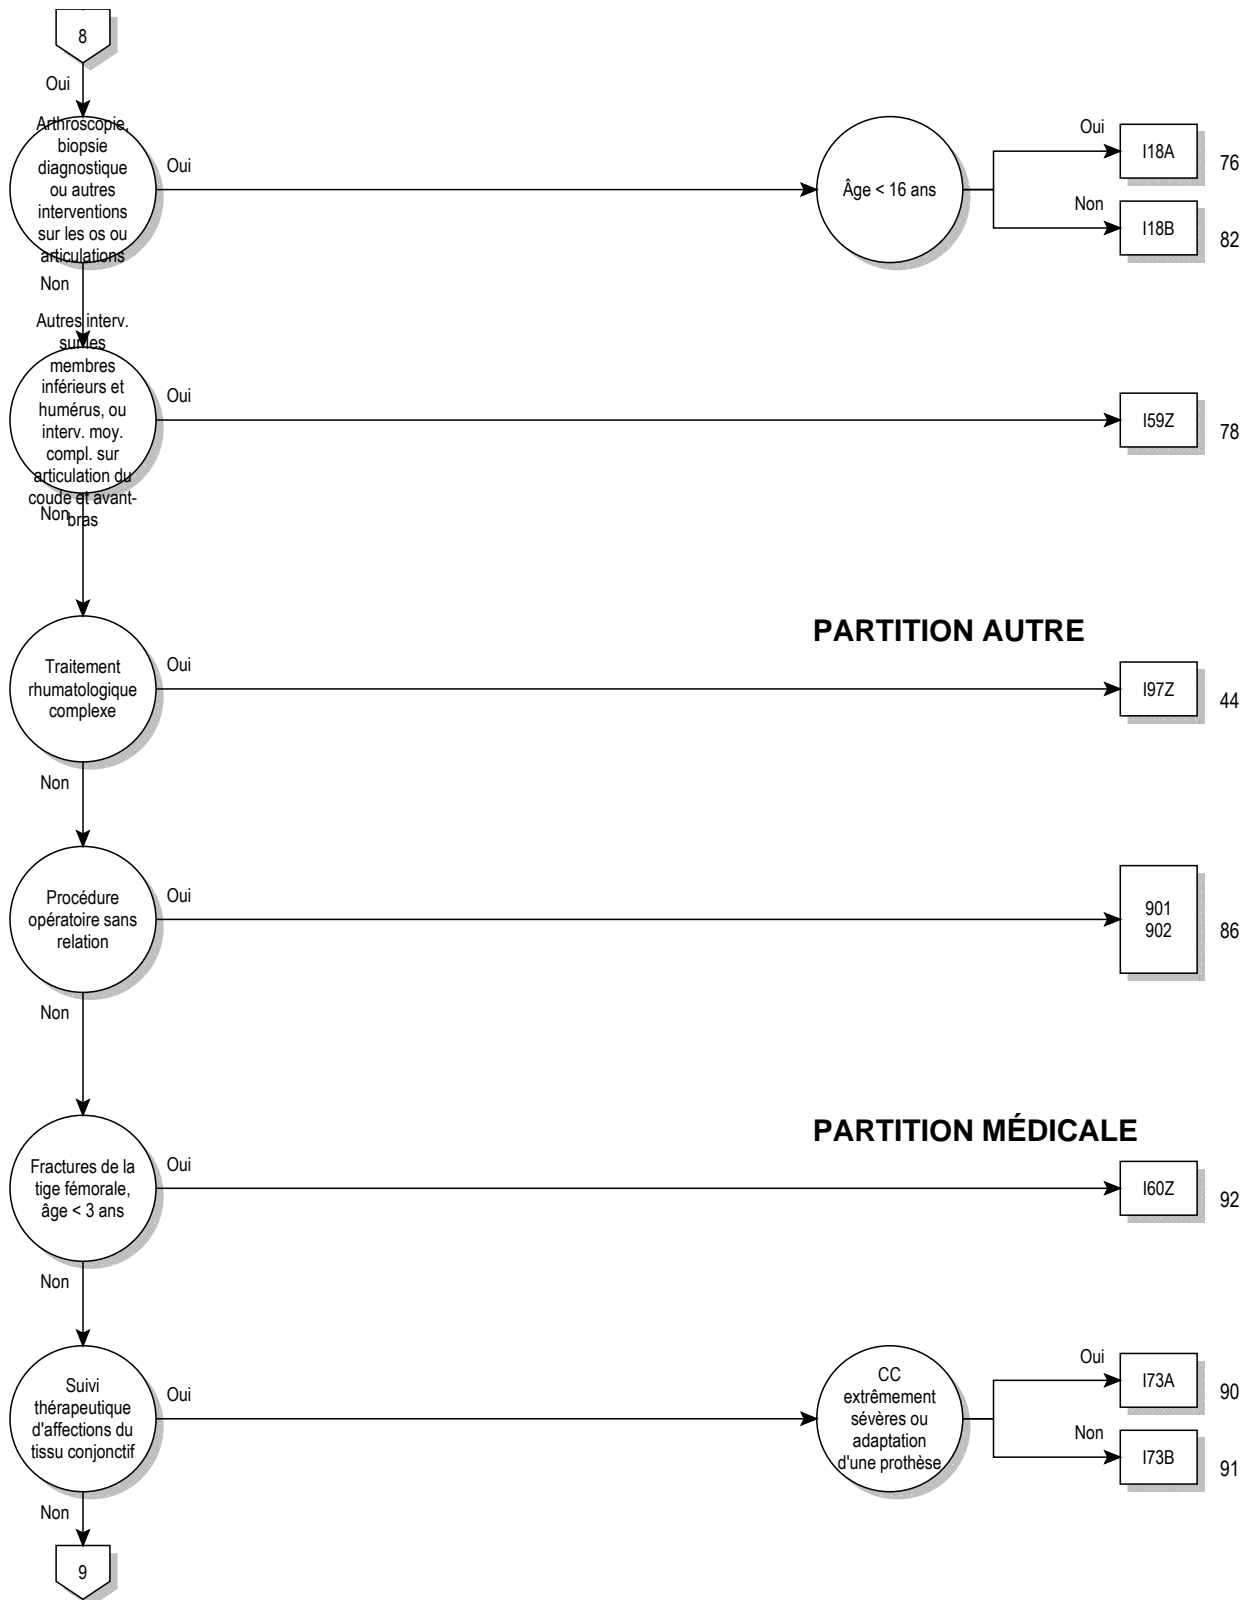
8

Oui

Arthroscopie, biopsie diagnostique ou autres interventions sur les os ou articulations

Oui

Âge < 16 ans

Oui

I18A

76

Non

I18B

82

Non

Autres interv. sur les membres inférieurs et humérus, ou interv. moy. compl. sur articulation du coude et avant-bras

Oui

I59Z

78

Non

PARTITION AUTRE

Traitement rhumatologique complexe

Oui

I97Z

44

Non

Procédure opératoire sans relation

Oui

901
902

86

Non

PARTITION MÉDICALE

Fractures de la tige fémorale, âge < 3 ans

Oui

I60Z

92

Non

Suivi thérapeutique d'affections du tissu conjonctif

Oui

CC extrêmement sévères ou adaptation d'une prothèse

Oui

I73A

90

Non

I73B

91

Non

9